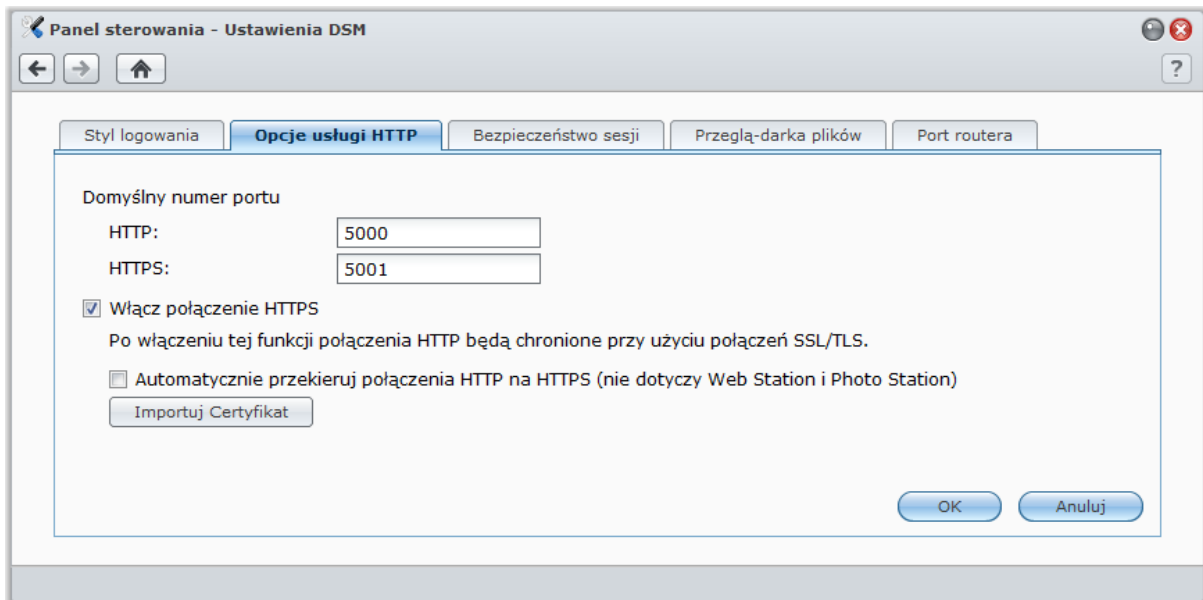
Panel sterowania - Ustawienia DSM

?

Styl logowania | Opcje usługi HTTP | Bezpieczeństwo sesji | Przeglą-darka plików | Port routera

Domyślny numer portu

HTTP: 5000

HTTPS: 5001

Włącz połączenie HTTPS

Po włączeniu tej funkcji połączenia HTTP będą chronione przy użyciu połączeń SSL/TLS.

Automatycznie przekieruj połączenia HTTP na HTTPS (nie dotyczy Web Station i Photo Station)

Importuj Certyfikat

OK

Anuluj